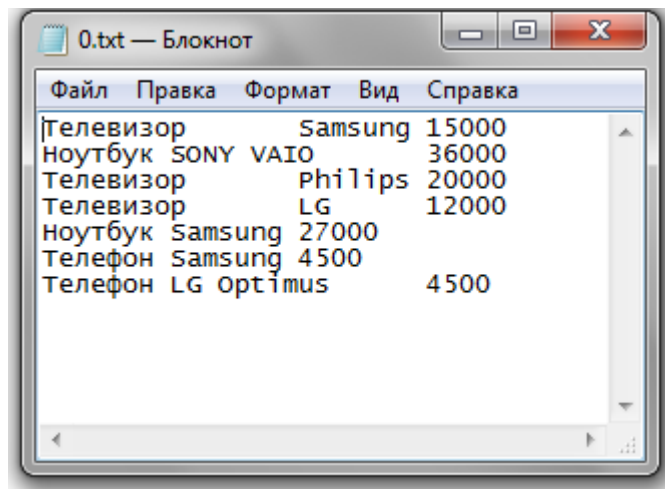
0.txt — Блокнот

Файл Правка Формат Вид Справка

Телевизор Samsung 15000
Ноутбук SONY VAIO 36000
Телевизор Philips 20000
Телевизор LG 12000
Ноутбук Samsung 27000
Телефон Samsung 4500
Телефон LG Optimus 4500